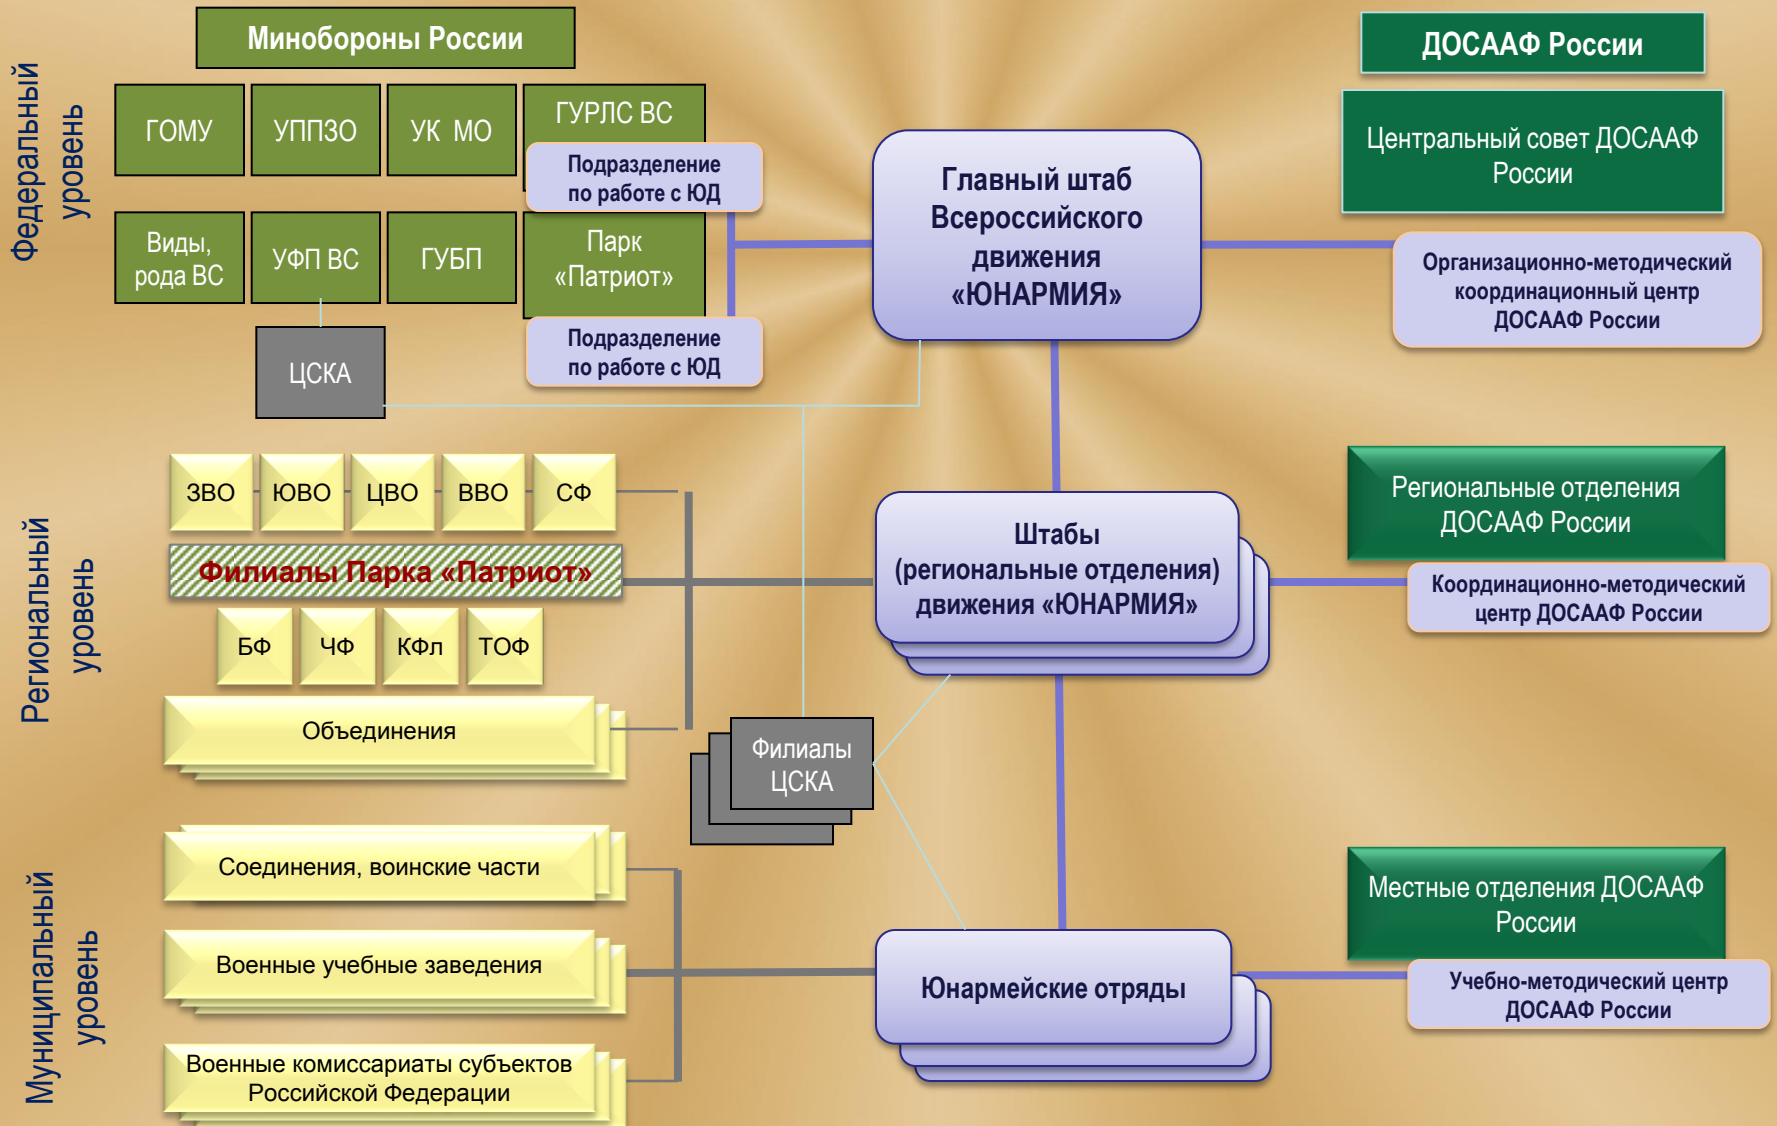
Федеральный уровень

Минобороны России

ГОМУ

УППЗО

УК МО

ГУРЛС ВС

Подразделение по работе с ЮД

Виды, рода ВС

УФП ВС

ГУБП

Парк «Патриот»

ЦСКА

Подразделение по работе с ЮД

Главный штаб Всероссийского движения «ЮНАРМИЯ»

ДОСААФ России

Центральный совет ДОСААФ России

Организационно-методический координационный центр ДОСААФ России

Региональный уровень

ЗВО

ЮВО

ЦВО

ВВО

СФ

Филиалы Парка «Патриот»

БФ

ЧФ

КФл

ТОФ

Объединения

Штабы (региональные отделения) движения «ЮНАРМИЯ»

Региональные отделения ДОСААФ России

Координационно-методический центр ДОСААФ России

Филиалы ЦСКА

Муниципальный уровень

Соединения, воинские части

Военные учебные заведения

Военные комиссариаты субъектов Российской Федерации

Юнармейские отряды

Местные отделения ДОСААФ России

Учебно-методический центр ДОСААФ России